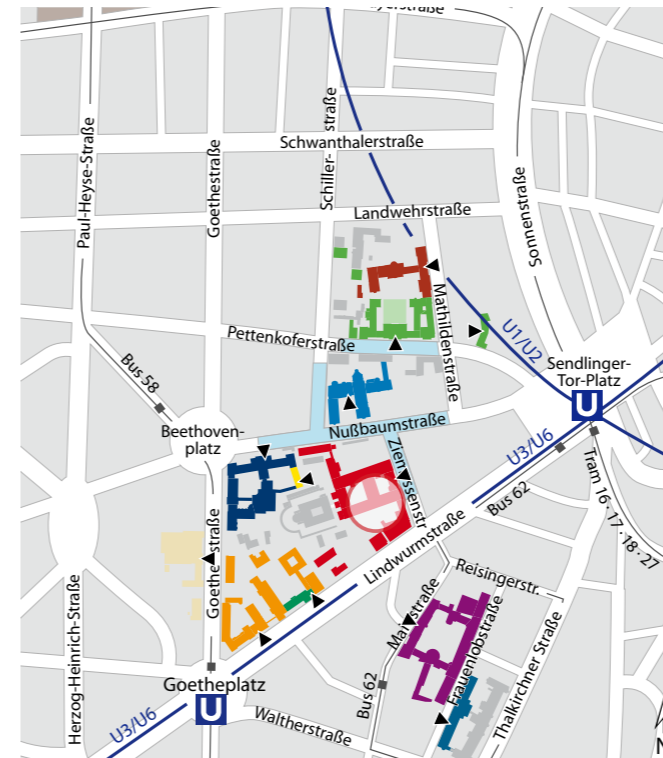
...erstraße
Paul-Heyse-Straße
Goethestraße
Schiller-straße
Schwanthalerstraße
Sonnenstraße
Landwehrstraße
Mathildenstraße
U1/U2
Pettenkoferstraße
Bus 58
Sendlinger-Tor-Platz
U
Beethoven-platz
Nußbaumstraße
Ziemssenstr.
U3/U6
Tram 16 · 17 · 18 · 27
Bus 62
Lindwurmstraße
Goethestraße
Reisingerstr.
Herzog-Heinrich-Straße
Maistraße
Frauenlobstraße
Thalkirchner Straße
Goetheplatz
U
Bus 62
U3/U6
Waltherstraße